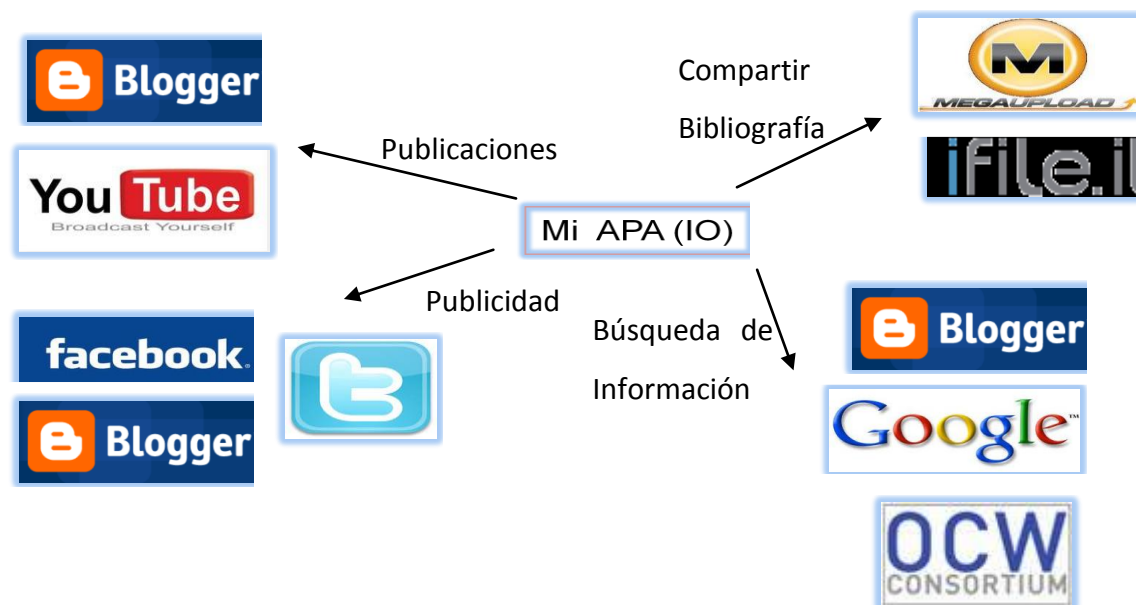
Blogger

You Tube
Broadcast Yourself

Publicaciones

Compartir

Bibliografía

M
MEGAUPLOAD

ifile.i

Mi APA (IO)

Publicidad

facebook.

Blogger

Búsqueda de

Información

Blogger

Google

OCW
CONSORTIUM